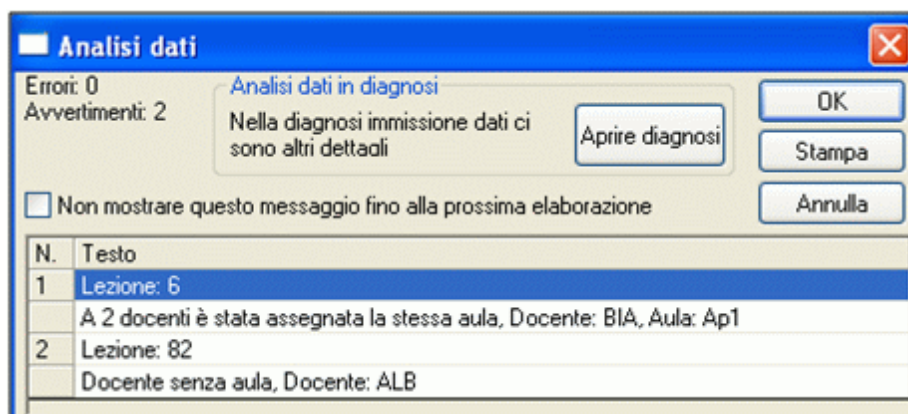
Analisi dati

Errori: 0
Avvertimenti: 2

Analisi dati in diagnosi

Nella diagnosi immissione dati ci sono altri dettagli

Aprire diagnosi

OK

Stampa

Annulla

Non mostrare questo messaggio fino alla prossima elaborazione

| N. | Testo |
|---|---|
| 1 | Lezione: 6 |
| | A 2 docenti è stata assegnata la stessa aula, Docente: BIA, Aula: Ap1 |
| 2 | Lezione: 82 |
| | Docente senza aula, Docente: ALB |